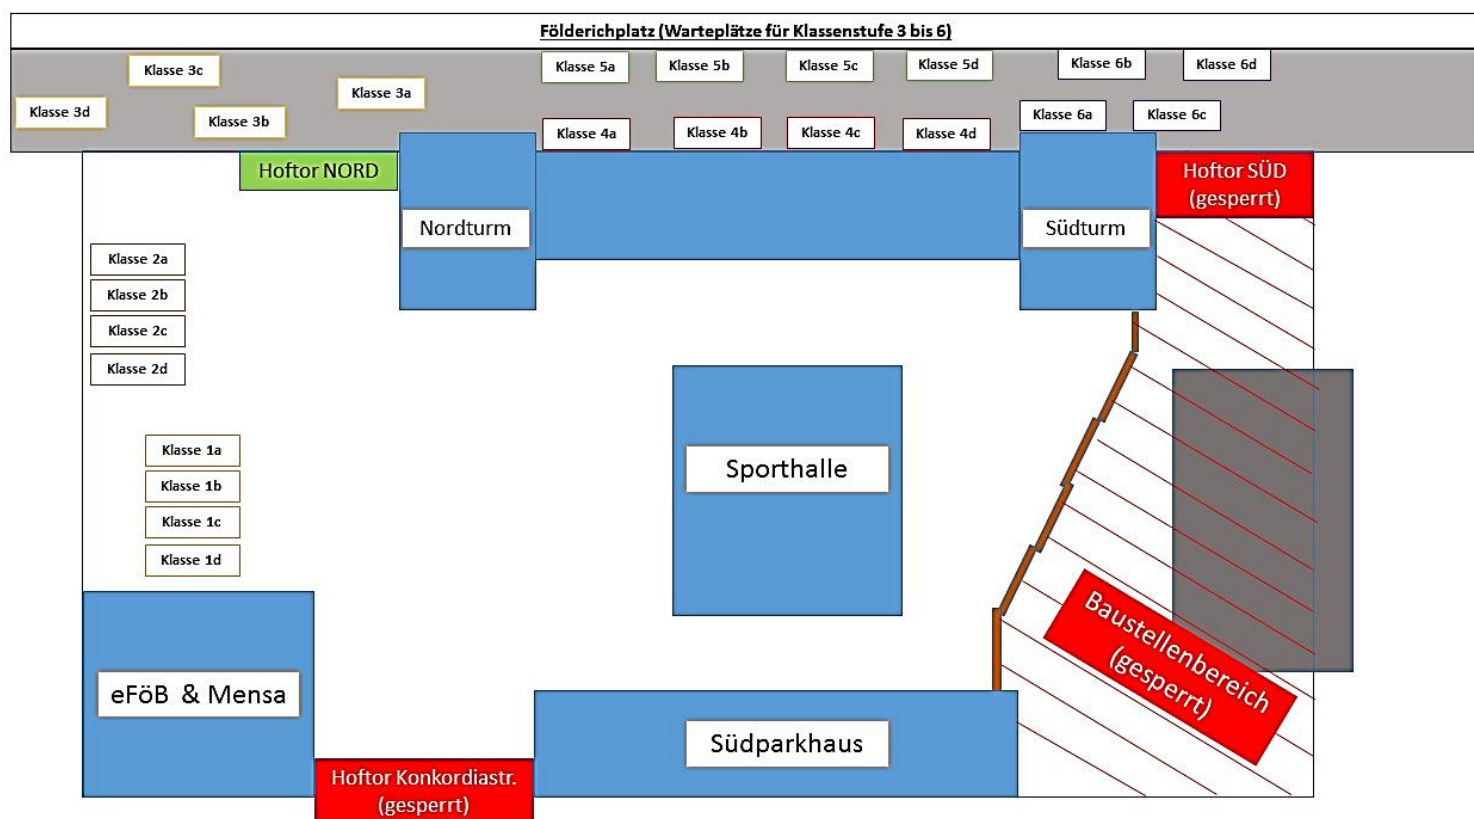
Földerichplatz (Warteplätze für Klassenstufe 3 bis 6)

Klasse 3c
Klasse 3d
Klasse 3b
Klasse 3a
Klasse 5a
Klasse 5b
Klasse 5c
Klasse 5d
Klasse 6b
Klasse 6d
Klasse 4a
Klasse 4b
Klasse 4c
Klasse 4d
Klasse 6a
Klasse 6c

Hoftor NORD
Nordturm
Südturm
Hoftor SÜD (gesperrt)

Klasse 2a
Klasse 2b
Klasse 2c
Klasse 2d

Klasse 1a
Klasse 1b
Klasse 1c
Klasse 1d

Sporthalle

Baustellenbereich (gesperrt)

eFöB & Mensa

Südparkhaus

Hoftor Konkordiastr. (gesperrt)